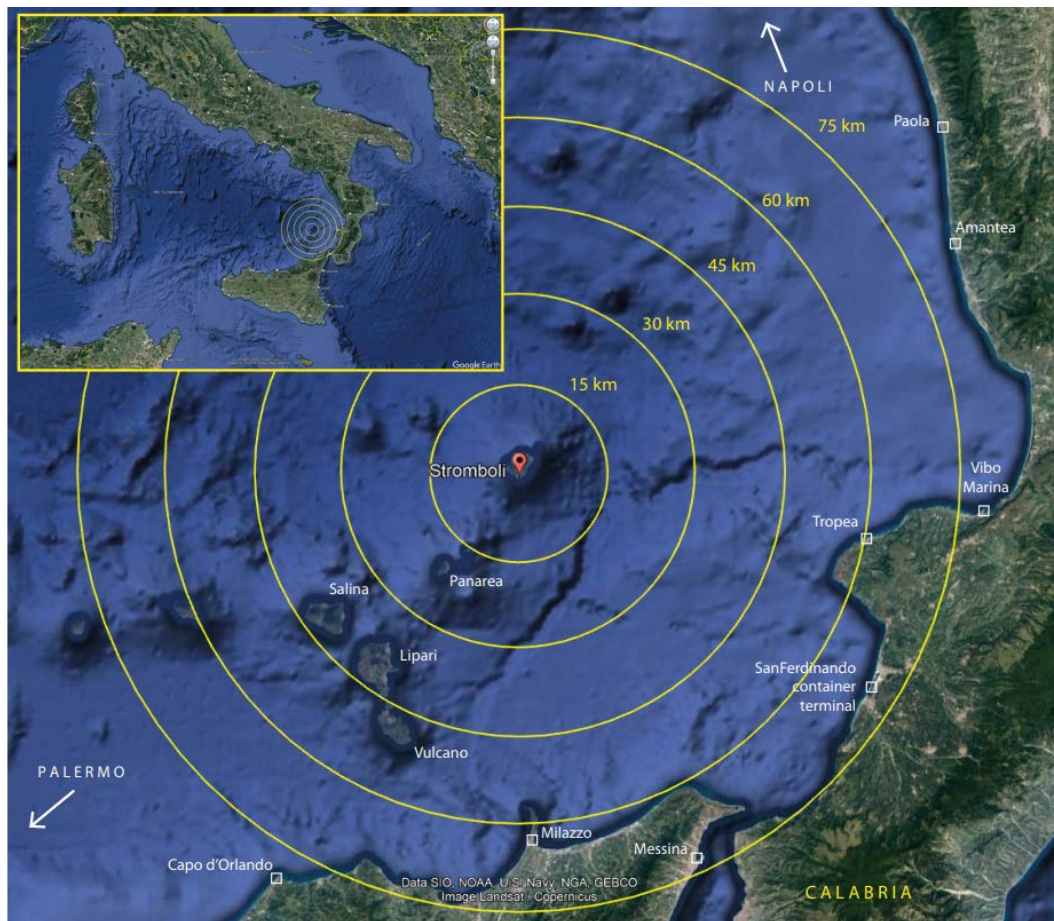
Google Earth

NAPOLI

75 km
60 km
45 km
30 km
15 km

Paola
Amantea
Stromboli
Vibo Marina
Tropea
Salina
Panarea
Lipari
SanFerdinando container terminal
Vulcano

PALERMO

Milazzo
Messina
Capo d'Orlando

Data SIO, NOAA, U.S. Navy, NGA, GEBCO
Image Landsat / Copernicus

CALABRIA